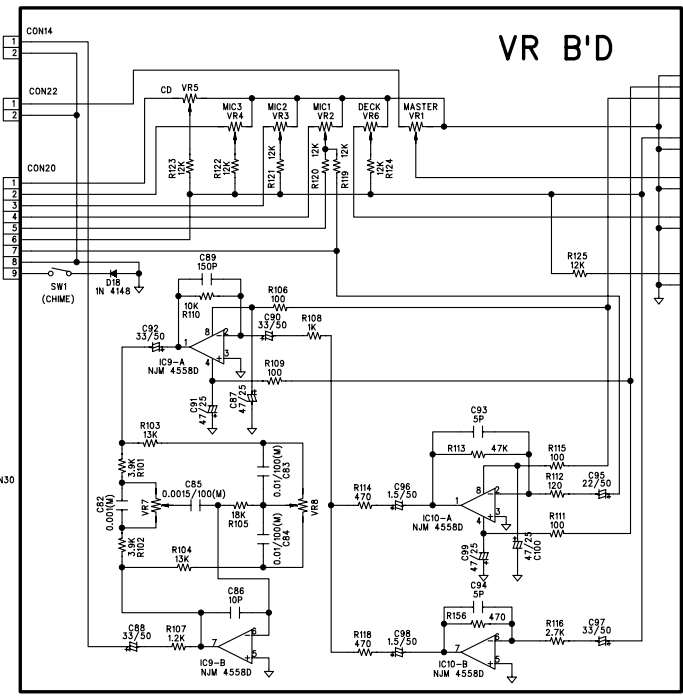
VR B'D

CON14
1
2

CON22
1
2

CON20
1
2
3
4
5
6
7
8
9

CD VR5
MIC3 VR4
MIC2 VR3
MIC1 VR2
DECK VR6
MASTER VR1

R123 12K
R122 12K
R121 12K
R120 12K
R119 12K
R124 12K

SW1 (CHIME)
D18 1N 4148

R125 12K

C89 150P
10K R110
R106 100
C92 33/50
C90 33/50
R108 1K
IC9-A NJM 4558D
R109 100
C91 47/25
C87 47/25

R103 13K
3.9K R101
C82 0.001(M)
VR7
C85 0.0015/100(M)
18K R105
0.01/100(M) C83
0.01/100(M) C84
VR8
3.9K R102
R104 13K

C93 5P
R113 47K
R115 100
R112 120
C95 22/50
R114 470
C96 1.5/50
IC10-A NJM 4558D
R111 100
C99 47/25
47/25 C100

C86 10P
C88 33/50
R107 1.2K
IC9-B NJM 4558D

C94 5P
R156 470
R116 2.7K
C97 33/50
R118 470
C98 1.5/50
IC10-B NJM 4558D

N30